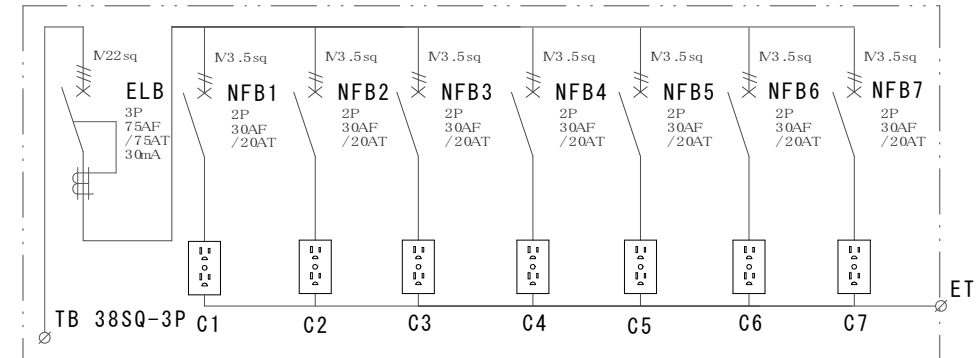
IV22sq
ELB
3P
75AF
/75AT
30mA

IV3.5sq
NFB1
2P
30AF
/20AT

IV3.5sq
NFB2
2P
30AF
/20AT

IV3.5sq
NFB3
2P
30AF
/20AT

IV3.5sq
NFB4
2P
30AF
/20AT

IV3.5sq
NFB5
2P
30AF
/20AT

IV3.5sq
NFB6
2P
30AF
/20AT

IV3.5sq
NFB7
2P
30AF
/20AT

TB 38SQ-3P
C1
C2
C3
C4
C5
C6
C7
ET